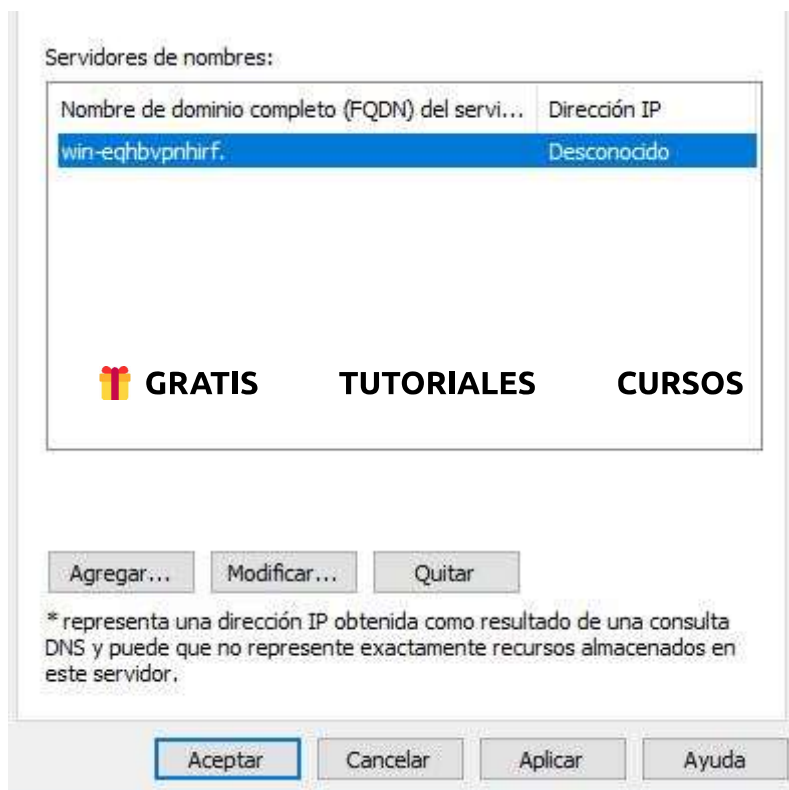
Servidores de nombres:

| Nombre de dominio completo (FQDN) del servi... | Dirección IP |
|---|---|
| win-eqhbvpnhirf. | Desconocido |

GRATIS TUTORIALES CURSOS

Agregar... Modificar... Quitar

* representa una dirección IP obtenida como resultado de una consulta DNS y puede que no represente exactamente recursos almacenados en este servidor.

Aceptar Cancelar Aplicar Ayuda